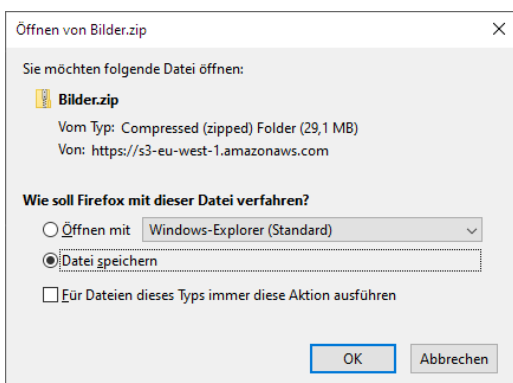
Öffnen von Bilder.zip

Sie möchten folgende Datei öffnen:

Bilder.zip

Vom Typ: Compressed (zipped) Folder (29,1 MB)

Von: https://s3-eu-west-1.amazonaws.com

Wie soll Firefox mit dieser Datei verfahren?

Öffnen mit Windows-Explorer (Standard)

Datei speichern

Für Dateien dieses Typs immer diese Aktion ausführen

OK Abbrechen